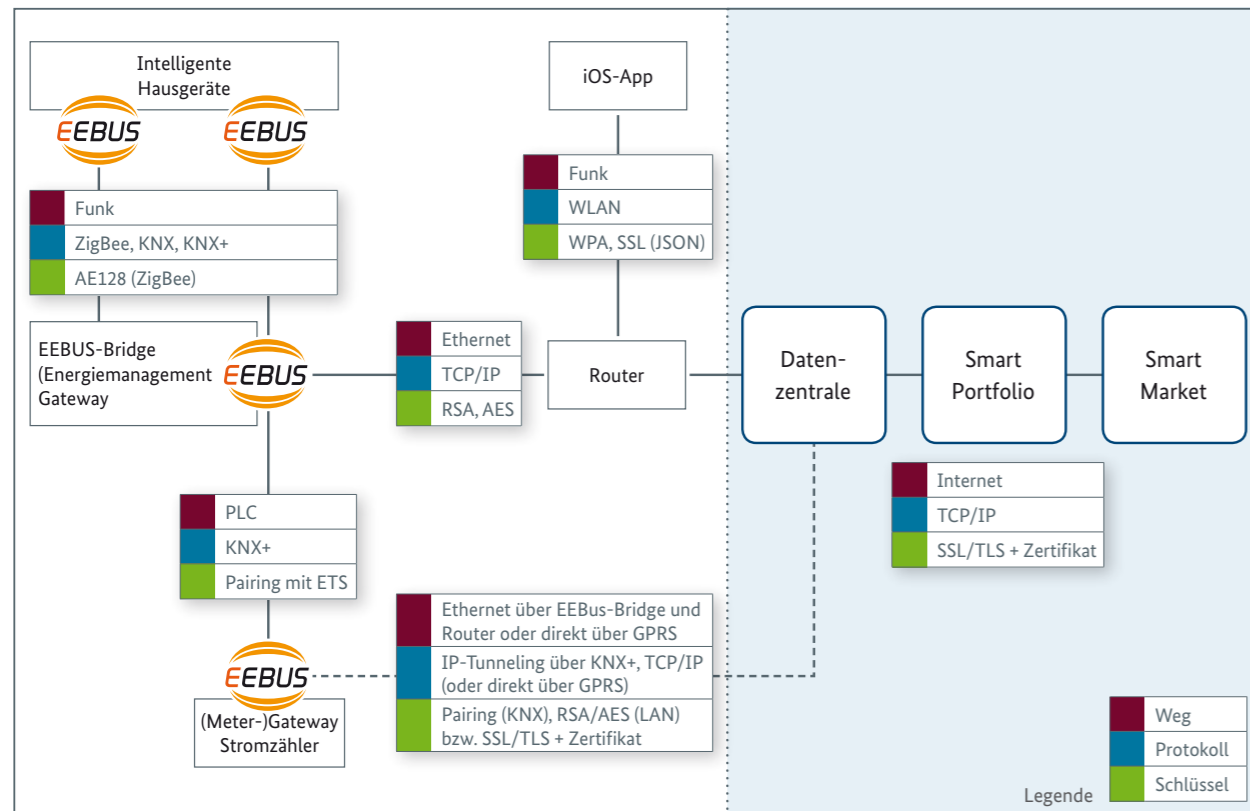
Intelligente Hausgeräte

EEBUS

EEBUS

Funk
ZigBee, KNX, KNX+
AE128 (ZigBee)

EEBUS-Bridge (Energiemanagement Gateway

EEBUS

PLC
KNX+
Pairing mit ETS

EEBUS

(Meter-)Gateway Stromzähler

iOS-App

Funk
WLAN
WPA, SSL (JSON)

Ethernet
TCP/IP
RSA, AES

Router

Ethernet über EEBus-Bridge und Router oder direkt über GPRS
IP-Tunneling über KNX+, TCP/IP (oder direkt über GPRS)
Pairing (KNX), RSA/AES (LAN) bzw. SSL/TLS + Zertifikat

Daten-zentrale

Smart Portfolio

Smart Market

Internet
TCP/IP
SSL/TLS + Zertifikat

Weg
Protokoll
Schlüssel

Legende